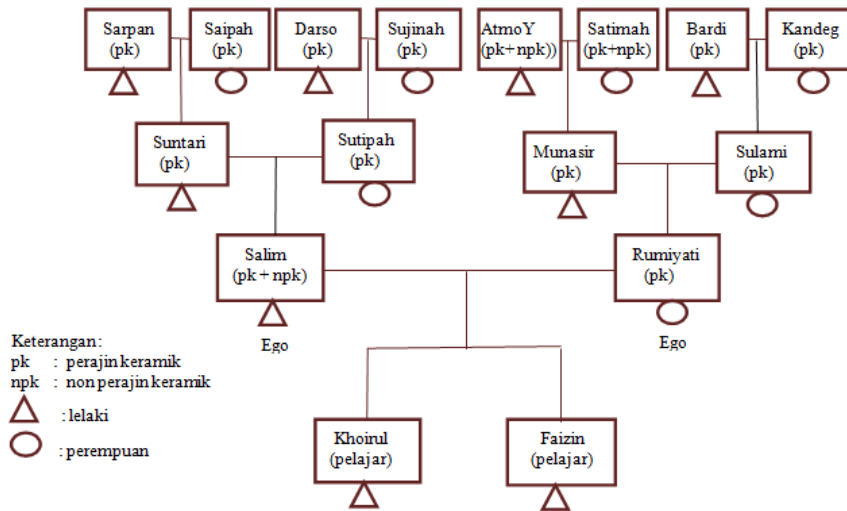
Sarpan
(pk)

Saipah
(pk)

Darso
(pk)

Sujinah
(pk)

AtmoY
(pk+npk))

Satimah
(pk+npk)

Bardi
(pk)

Kandeg
(pk)

Suntari
(pk)

Sutipah
(pk)

Munasir
(pk)

Sulami
(pk)

Salim
(pk + npk)

Rumiyati
(pk)

Ego

Ego

Keterangan:
pk : perajin keramik
npk : non perajin keramik
: lelaki
: perempuan

Khoirul
(pelajar)

Faizin
(pelajar)